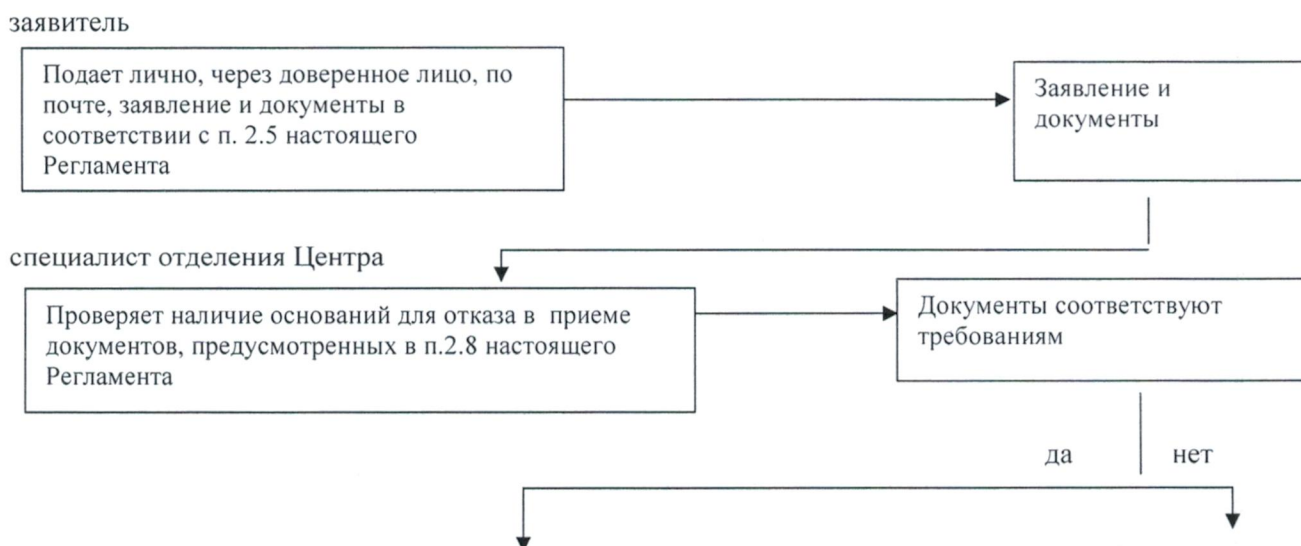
заявитель

Подает лично, через доверенное лицо, по почте, заявление и документы в соответствии с п. 2.5 настоящего Регламента

Заявление и документы

специалист отделения Центра

Проверяет наличие оснований для отказа в приеме документов, предусмотренных в п.2.8 настоящего Регламента

Документы соответствуют требованиям

да

нет